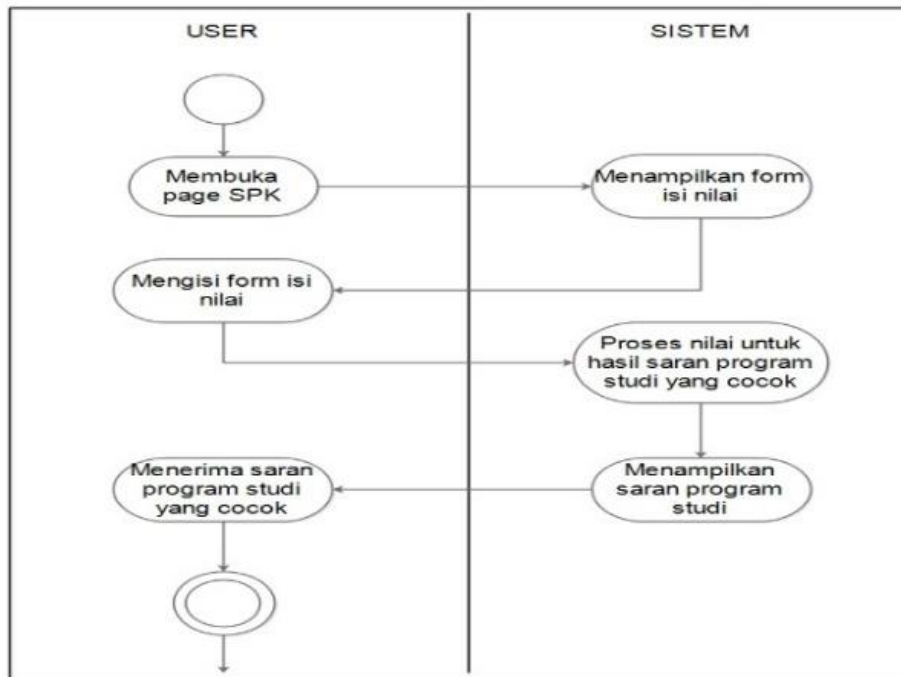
USER

SISTEM

Membuka page SPK

Menampilkan form isi nilai

Mengisi form isi nilai

Proses nilai untuk hasil saran program studi yang cocok

Menampilkan saran program studi

Menerima saran program studi yang cocok